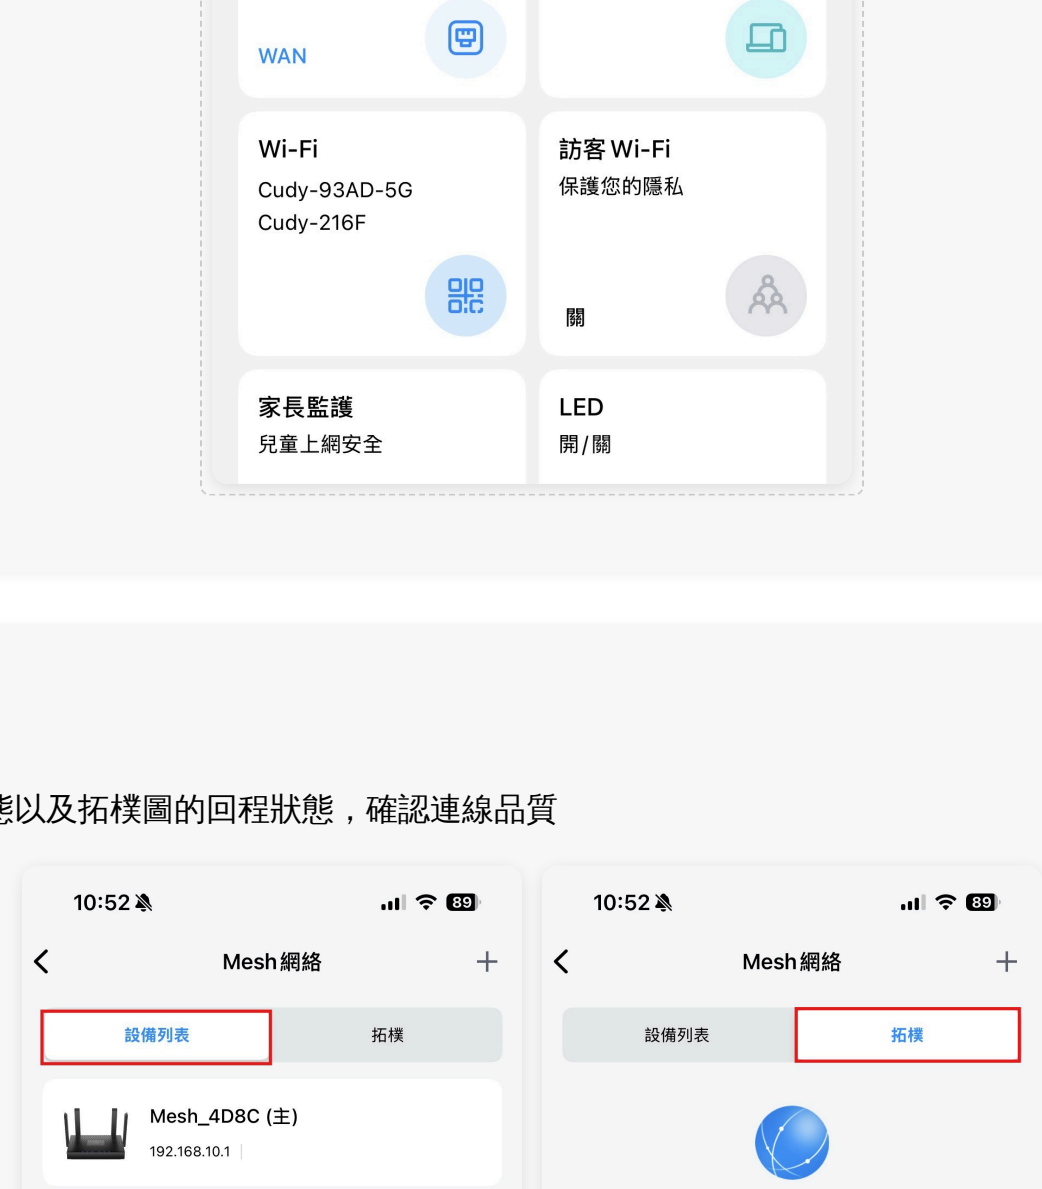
WAN

Wi-Fi
Cudy-93AD-5G
Cudy-216F

訪客 Wi-Fi
保護您的隱私
關

家長監護
兒童上網安全

LED
開/關

態以及拓樸圖的回程狀態，確認連線品質

10:52
89
Mesh 網絡
+
設備列表
拓樸
Mesh_4D8C (主)
192.168.10.1

10:52
89
Mesh 網絡
+
設備列表
拓樸